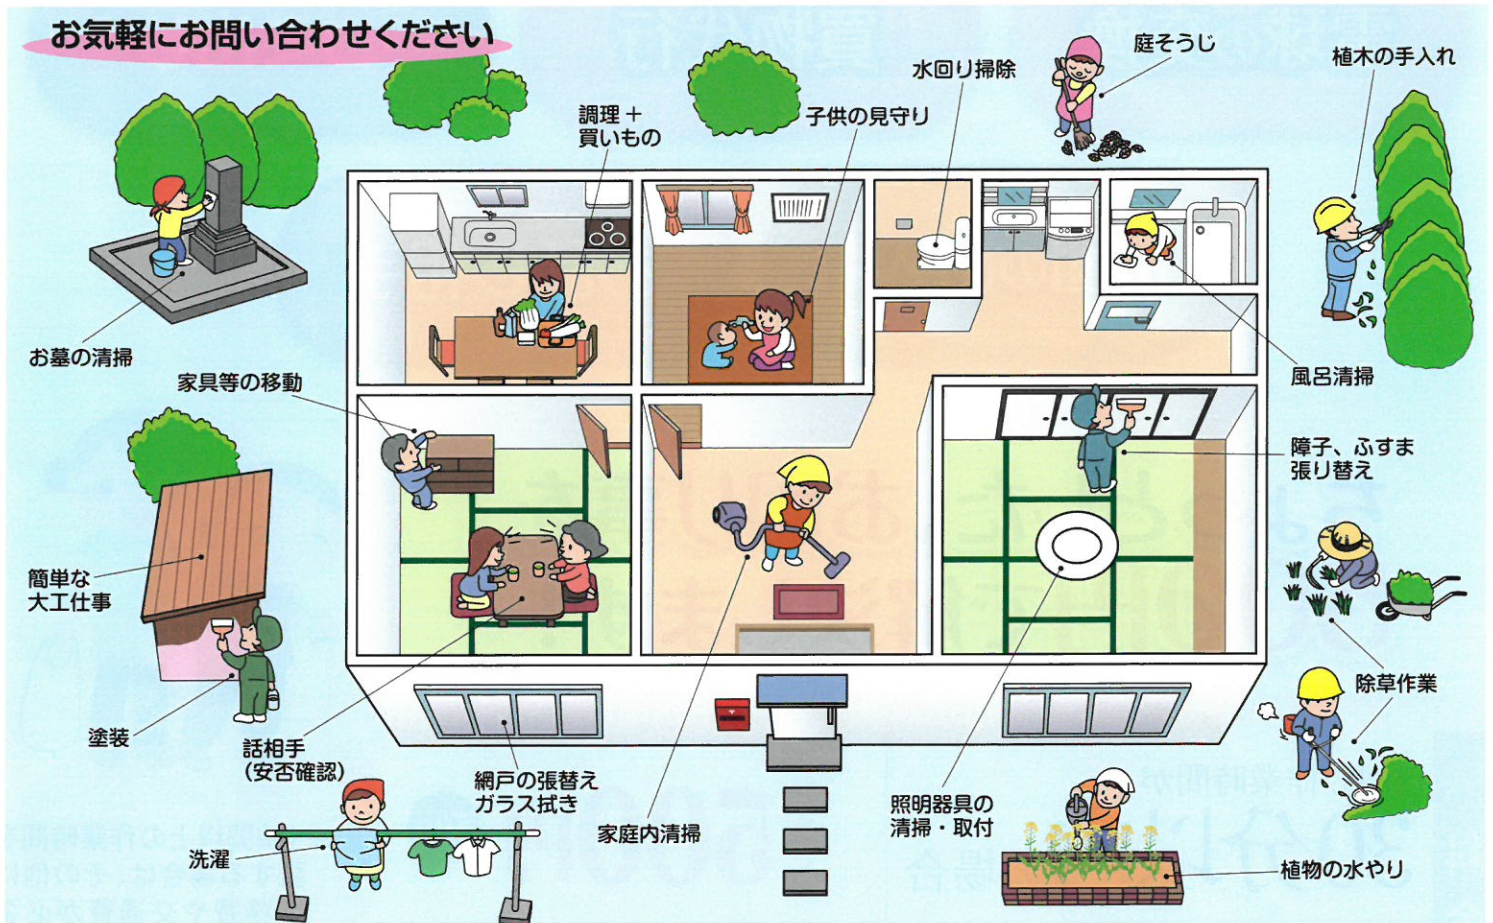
お気軽にお問い合わせください

調理＋
買いもの

子供の見守り

水回り掃除

庭そうじ

植木の手入れ

お墓の清掃

家具等の移動

風呂清掃

障子、ふすま
張り替え

簡単な
大工仕事

除草作業

塗装

話相手
（安否確認）

網戸の張替え
ガラス拭き

家庭内清掃

照明器具の
清掃・取付

洗濯

植物の水やり